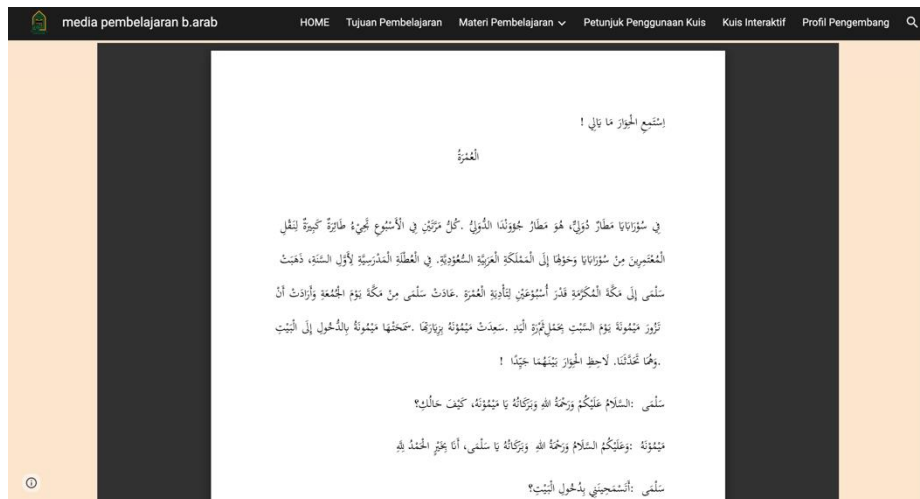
media pembelajaran b.arab

HOME Tujuan Pembelajaran Materi Pembelajaran Petunjuk Penggunaan Kuis Kuis Interaktif Profil Pengembang

إِسْتَمِعِ الْحِوَارَ مَا يَأْتِي !

الْعُمْرَةُ

فِي سُورَابَايَا مَطَارٌ دُوَلِيٌّ، هُوَ مَطَارُ جُوَنْدَا الدُّوَلِيُّ. كُلَّ مَرَّتَيْنِ فِي الْأُسْبُوعِ تَجِيءُ طَائِرَةٌ كَبِيرَةٌ لِنَقْلِ الْمُعْتَمِرِينَ مِنْ سُورَابَايَا وَحَوْلَهَا إِلَى الْمَمْلَكَةِ الْعَرَبِيَّةِ السُّعُودِيَّةِ. فِي الْعُطْلَةِ الْمَدْرَسِيَّةِ لِأَوَّلِ السَّنَةِ، ذَهَبَتْ سَلْمَى إِلَى مَكَّةَ الْمُكَرَّمَةِ قَدْرَ أُسْبُوعَيْنِ لِتَأْدِيَةِ الْعُمْرَةِ. عَادَتْ سَلْمَى مِنْ مَكَّةَ يَوْمَ الْجُمْعَةِ وَأَرَادَتْ أَنْ تَزُورَ مَيْمُونَةَ يَوْمَ السَّبْتِ بِحَمْلِ هَدِيَّةِ الْيَدِ. سَعِدَتْ مَيْمُونَةُ بِزِيَارَتِهَا. سَمَحَتْهَا مَيْمُونَةُ بِالدُّخُولِ إِلَى الْبَيْتِ. وَهُمَا تَحَدَّثَتَا. لَاحِظِ الْحِوَارَ بَيْنَهُمَا جَيِّدًا !

سَلْمَى : السَّلَامُ عَلَيْكُمْ وَرَحْمَةُ اللهِ وَبَرَكَاتُهُ يَا مَيْمُونَةُ، كَيْفَ حَالُكِ؟

مَيْمُونَةُ : وَعَلَيْكُمُ السَّلَامُ وَرَحْمَةُ اللهِ وَبَرَكَاتُهُ يَا سَلْمَى، أَنَا بِخَيْرٍ الْحَمْدُ لِلّٰهِ

سَلْمَى : أَتَسْمَحِينَنِي بِدُخُولِ الْبَيْتِ؟